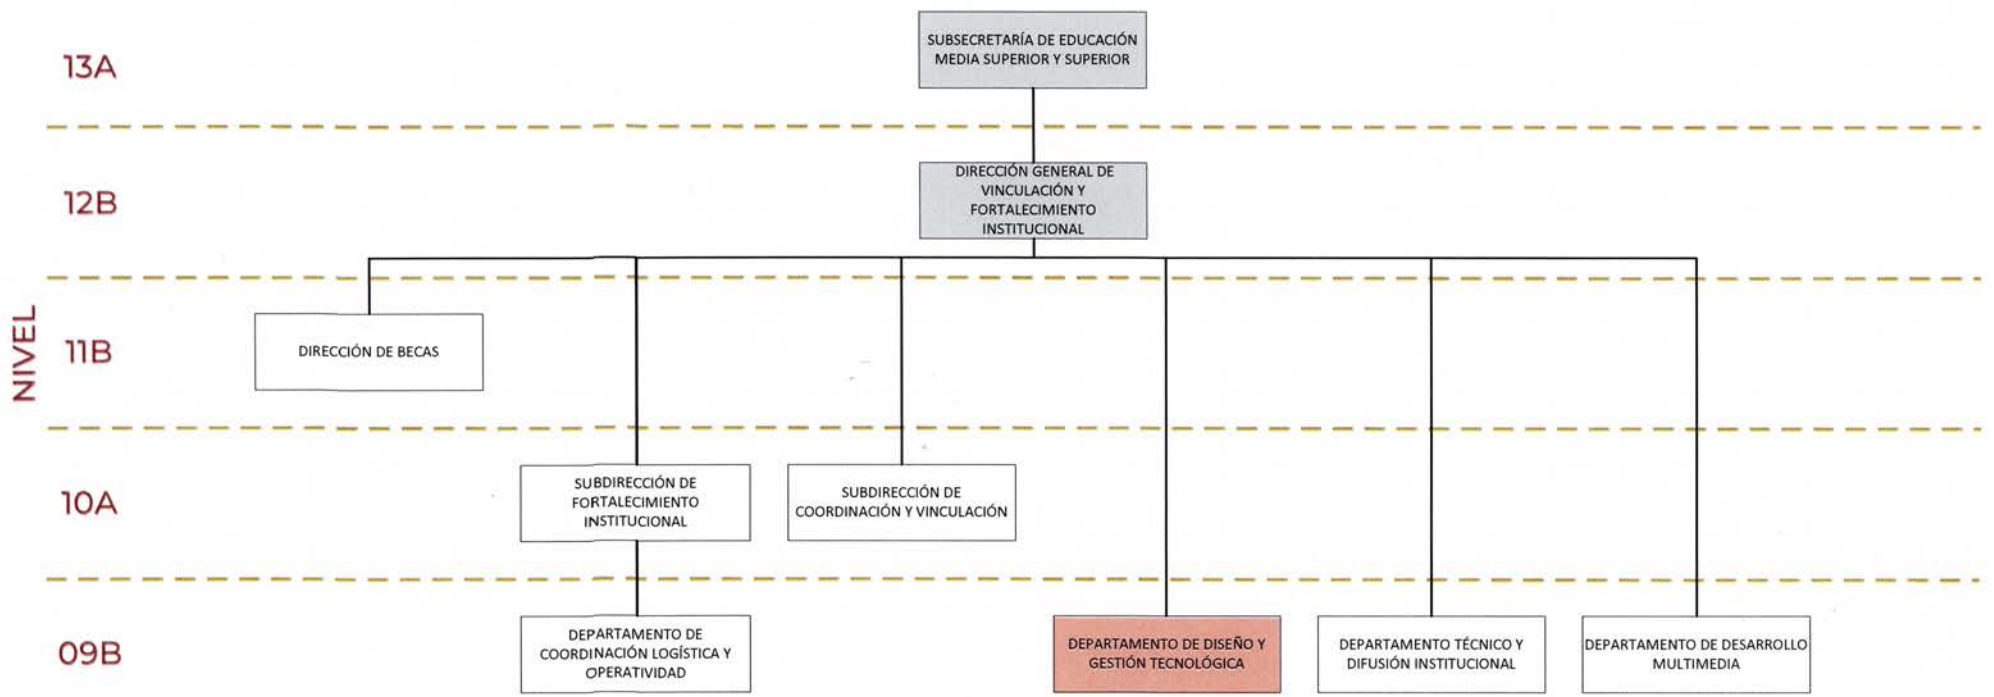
NIVEL

13A

SUBSECRETARÍA DE EDUCACIÓN MEDIA SUPERIOR Y SUPERIOR

12B

DIRECCIÓN GENERAL DE VINCULACIÓN Y FORTALECIMIENTO INSTITUCIONAL

11B

DIRECCIÓN DE BECAS

10A

SUBDIRECCIÓN DE FORTALECIMIENTO INSTITUCIONAL

SUBDIRECCIÓN DE COORDINACIÓN Y VINCULACIÓN

09B

DEPARTAMENTO DE COORDINACIÓN LOGÍSTICA Y OPERATIVIDAD

DEPARTAMENTO DE DISEÑO Y GESTIÓN TECNOLÓGICA

DEPARTAMENTO TÉCNICO Y DIFUSIÓN INSTITUCIONAL

DEPARTAMENTO DE DESARROLLO MULTIMEDIA